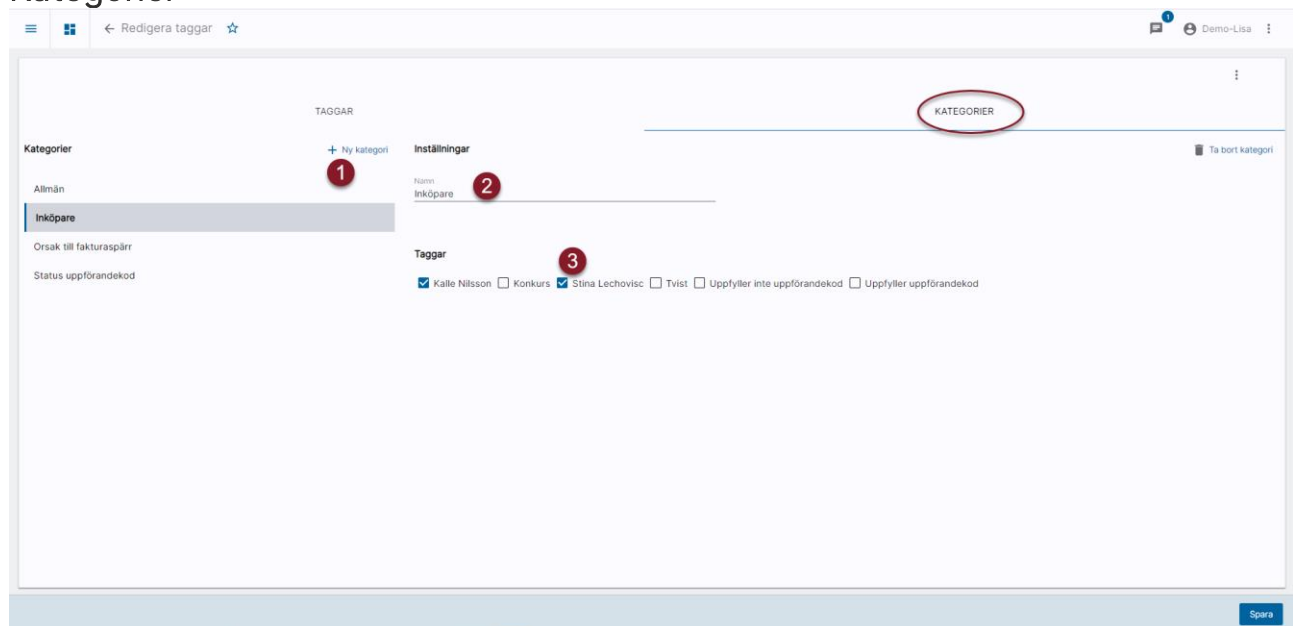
Kategorier

← Redigera taggar ☆

1 Demo-Lisa

TAGGAR

KATEGORIER

Kategorier

+ Ny kategori

1

Allmän

Inköpare

Orsak till fakturaspärr

Status uppförandekod

Inställningar

Ta bort kategori

Namn
Inköpare

2

Taggar

3

Kalle Nilsson Konkurs Stina Lechovisc Tvist Uppfyller inte uppförandekod Uppfyller uppförandekod

Spara